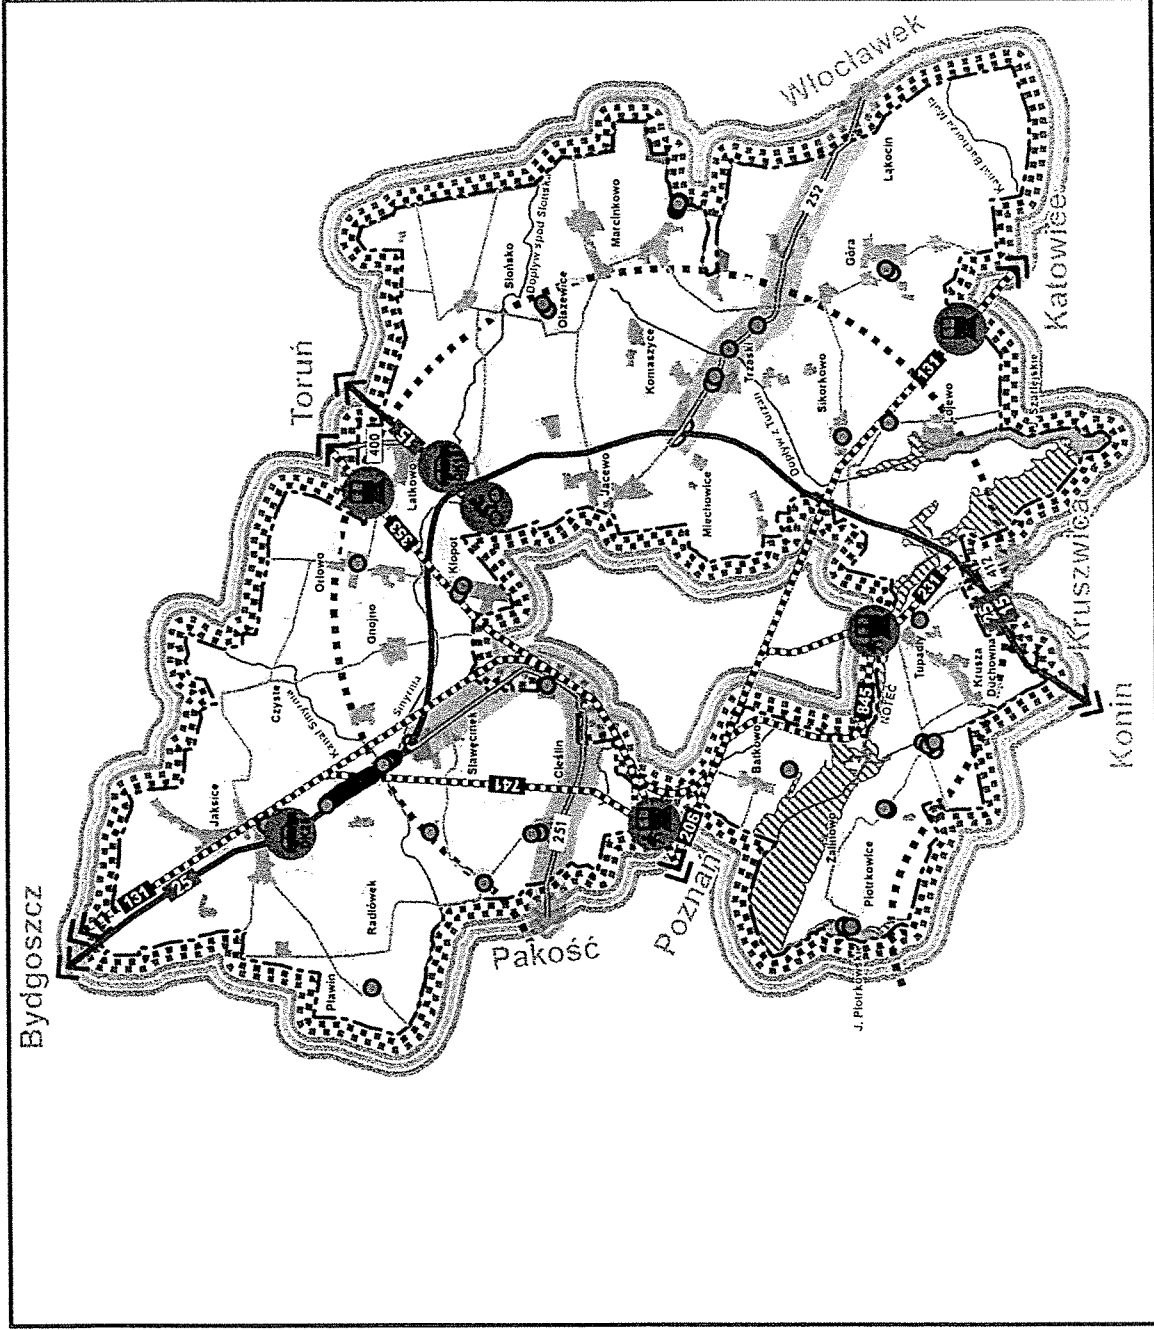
Bydgoszcz
Toruń
Włocławek
Katowice
Kruszwica
Konin
Poznań
Pakość
Jaksice
Radiówek
Pławin
Czyste
Kanał Smyrnia
Smyrnia
Orłowo
Gnojno
Sławęcinek
Ciechlin
Łażkowo
Kłopot
Jacewo
Mlechowice
Słońsko
Dopływ spod Słońska
Olszewice
Marcinkowo
Komaszyce
Trząski
Sikorkowo
Góra
Łakocin
Kanał Bachorza Mała
Dopływ z Turzan
Ludzisko
Tupadły
Kruszwica Duchowna
NOTEĆ
Bałkowo
Zalinowo
Piotrkowice
J. Piotrkowskie
Szarlejskie
131
25
15
400
353
5
241
251
206
232
845
251
412